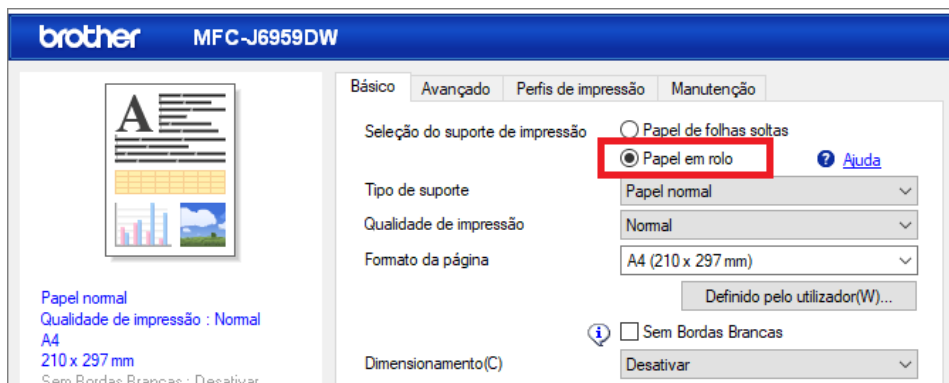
brother MFC-J6959DW

A

Papel normal
Qualidade de impressão : Normal
A4
210 x 297 mm
Sem Bordas Brancas : Desativar

Básico | Avançado | Perfis de impressão | Manutenção

Seleção do suporte de impressão
Papel de folhas soltas
Papel em rolo
Ajuda

Tipo de suporte
Papel normal

Qualidade de impressão
Normal

Formato da página
A4 (210 x 297 mm)

Definido pelo utilizador(W)...

Sem Bordas Brancas

Dimensionamento(C)
Desativar